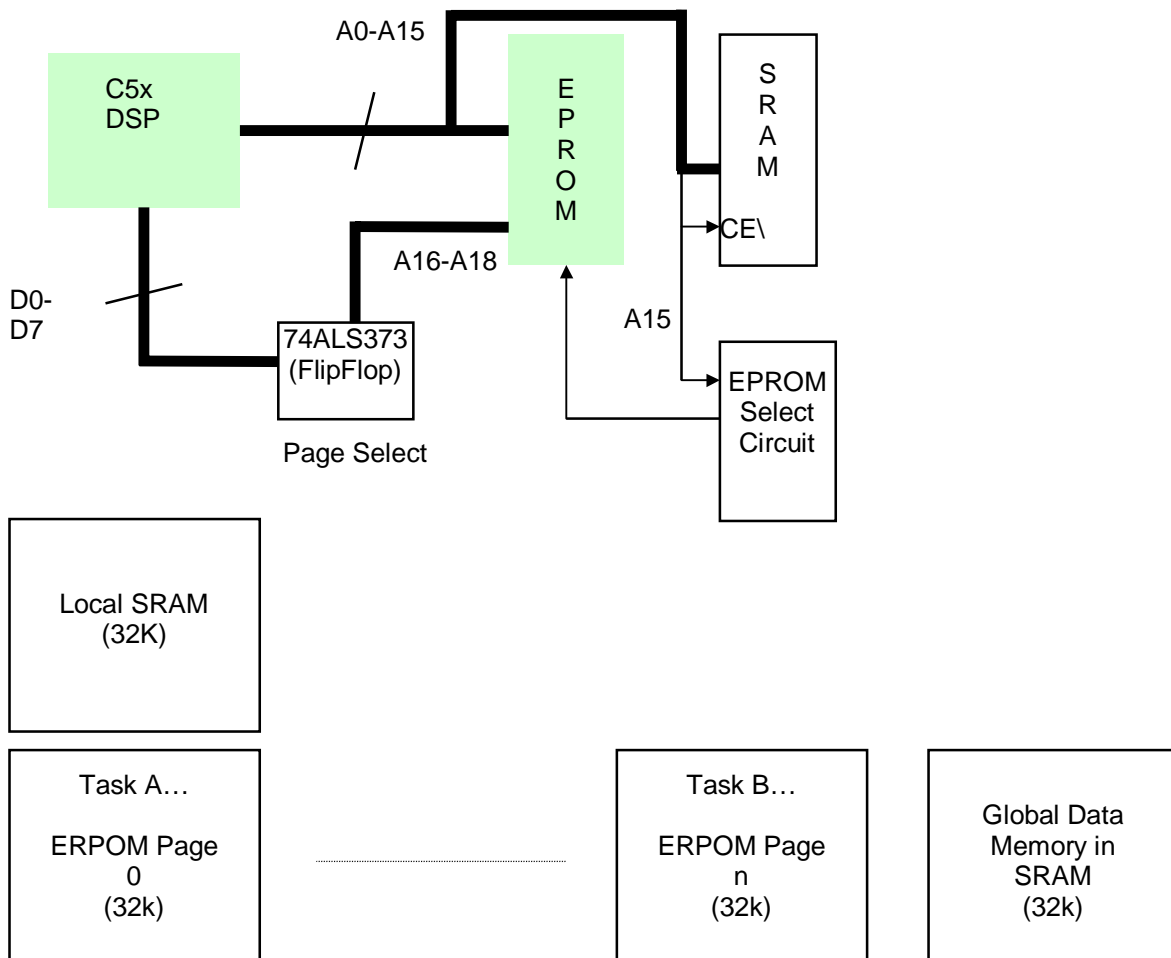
A0-A15

C5x DSP

E P R O M

S R A M

CE\

A16-A18

D0-D7

A15

74ALS373 (FlipFlop)

Page Select

EPROM Select Circuit

Local SRAM (32K)

Task A…

ERPOM Page 0 (32k)

Task B…

ERPOM Page n (32k)

Global Data Memory in SRAM (32k)